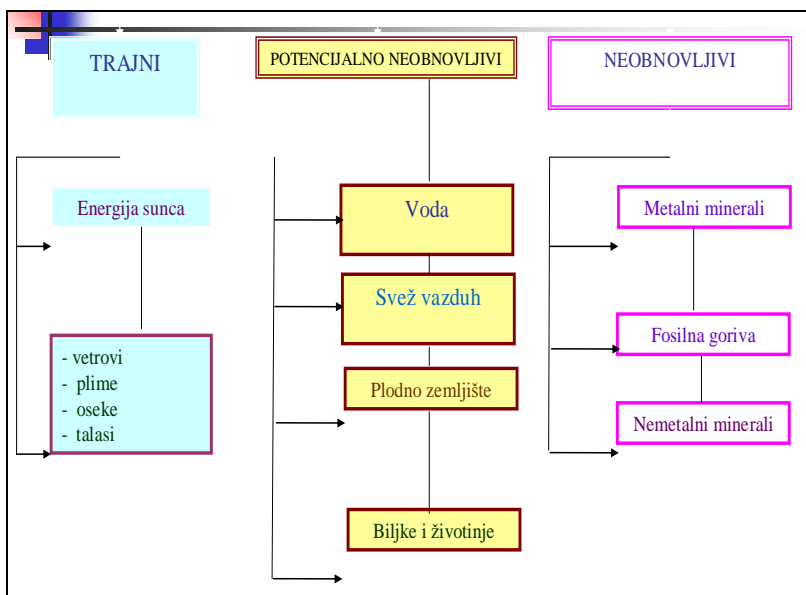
TRAJNI

POTENCIJALNO NEOBNOVLJIVI

NEOBNOVLJIVI

Energija sunca

- vetrovi
- plime
- oseke
- talasi

Voda

Svež vazduh

Plodno zemljište

Biljke i životinje

Metalni minerali

Fosilna goriva

Nemetalni minerali